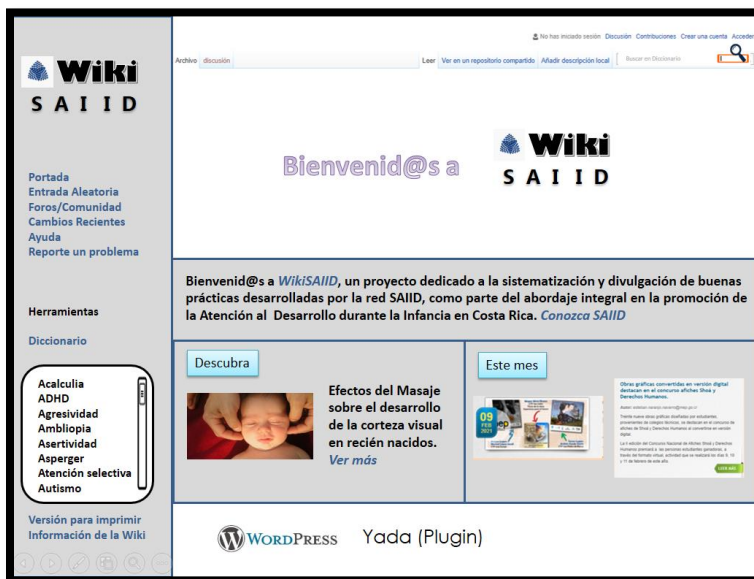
Wiki
S A I I D

No has iniciado sesión Discusión Contribuciones Crear una cuenta Acceder

Archivo discusión

Leer Ver en un repositorio compartido Añadir descripción local

Buscar en Diccionario

Bienvenid@s a

Wiki
S A I I D

Portada
Entrada Aleatoria
Foros/Comunidad
Cambios Recientes
Ayuda
Reporte un problema

Herramientas

Diccionario

Acalculia
ADHD
Agresividad
Ambliopia
Asertividad
Asperger
Atención selectiva
Autismo

Versión para imprimir
Información de la Wiki

Bienvenid@s a *WikiSAIID*, un proyecto dedicado a la sistematización y divulgación de buenas prácticas desarrolladas por la red SAIID, como parte del abordaje integral en la promoción de la Atención al Desarrollo durante la Infancia en Costa Rica. *Conozca SAIID*

Descubra

Efectos del Masaje sobre el desarrollo de la corteza visual en recién nacidos. *Ver más*

Este mes

09 FEB 2021

Obras gráficas convertidas en versión digital destacan en el concurso afiches Shoá y Derechos Humanos.

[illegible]

LEER MÁS

WordPress Yada (Plugin)